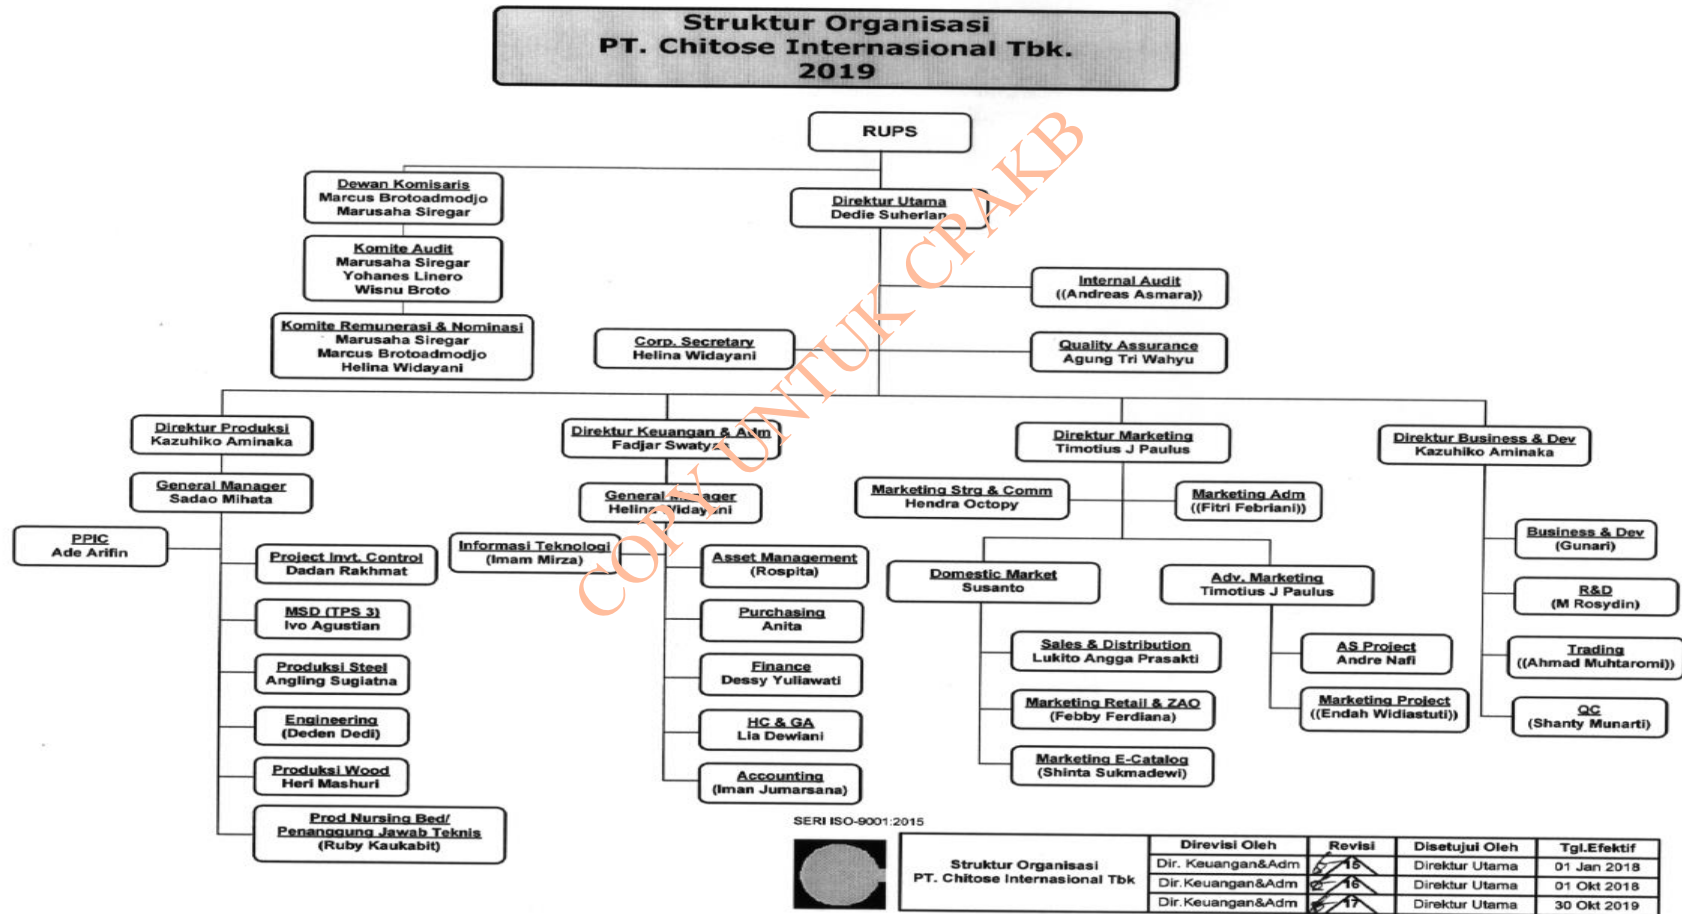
Struktur Organisasi
PT. Chitose Internasional Tbk.
2019

RUPS

Dewan Komisaris
Marcus Brotoadmodjo
Marusaha Siregar

Direktur Utama
Dedie Suherlan

Komite Audit
Marusaha Siregar
Yohanes Linero
Wisnu Broto

Internal Audit
((Andreas Asmara))

Komite Remunerasi & Nominasi
Marusaha Siregar
Marcus Brotoadmodjo
Helina Widayani

Corp. Secretary
Helina Widayani

Quality Assurance
Agung Tri Wahyu

COPY UNTUK CPAKB

Direktur Produksi
Kazuhiko Aminaka

Direktur Keuangan & Adm
Fadjar Swatyas

Direktur Marketing
Timotius J Paulus

Direktur Business & Dev
Kazuhiko Aminaka

General Manager
Sadao Mihata

General Manager
Helina Widayani

Marketing Strg & Comm
Hendra Octopy

Marketing Adm
((Fitri Febriani))

PPIC
Ade Arifin

Project Invt. Control
Dadan Rakhmat

Informasi Teknologi
(Imam Mirza)

Asset Management
(Rospita)

Domestic Market
Susanto

Adv. Marketing
Timotius J Paulus

Business & Dev
(Gunari)

R&D
(M Rosydin)

MSD (TPS 3)
Ivo Agustian

Purchasing
Anita

Sales & Distribution
Lukito Angga Prasakti

AS Project
Andre Nafi

Trading
((Ahmad Muhtaromi))

Produksi Steel
Angling Sugiatna

Finance
Dessy Yuliawati

Marketing Retail & ZAO
(Febby Ferdiana)

Marketing Project
((Endah Widiastuti))

QC
(Shanty Munarti)

Engineering
(Deden Dedi)

HC & GA
Lia Dewiani

Marketing E-Catalog
(Shinta Sukmadewi)

Produksi Wood
Heri Mashuri

Accounting
(Iman Jumarsana)

Prod Nursing Bed/
Penanggung Jawab Teknis
(Ruby Kaukabit)

SERI ISO-9001:2015

| Struktur Organisasi PT. Chitose Internasional Tbk | Direvisi Oleh | Revisi | Disetujui Oleh | Tgl.Efektif |
|---|---|---|---|---|
| | Dir. Keuangan&Adm | 15 | Direktur Utama | 01 Jan 2018 |
| | Dir.Keuangan&Adm | 16 | Direktur Utama | 01 Okt 2018 |
| | Dir.Keuangan&Adm | 17 | Direktur Utama | 30 Okt 2019 |